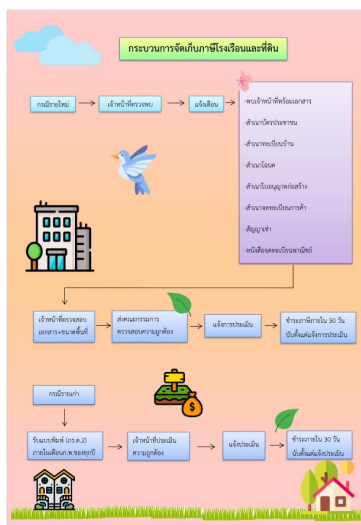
กระบวนการจัดเก็บภาษีโรงเรือนและที่ดิน

กรณีรายใหม่

เจ้าหน้าที่ตรวจสอบ

แจ้งเตือน

-พบเจ้าหน้าที่พร้อมเอกสาร

-สำเนาบัตรประชาชน

-สำเนาทะเบียนบ้าน

-สำเนาโฉนด

-สำเนาใบอนุญาตก่อสร้าง

-สำเนาจดทะเบียนการค้า

-สัญญาเช่า

-หนังสือจดทะเบียนพาณิชย์

เจ้าหน้าที่ตรวจสอบเอกสาร+ขนาดพื้นที่

ส่งคณะกรรมการตรวจสอบความถูกต้อง

แจ้งการประเมิน

ชำระภาษีภายใน 30 วัน นับตั้งแต่แจ้งการประเมิน

กรณีรายเก่า

รับแบบพิมพ์ (ภ.ร.ด.2) ภายในเดือนม.ค.ของทุกปี

เจ้าหน้าที่ประเมินความถูกต้อง

แจ้งประเมิน

ชำระภาษีภายใน 30 วัน นับตั้งแต่แจ้งประเมิน